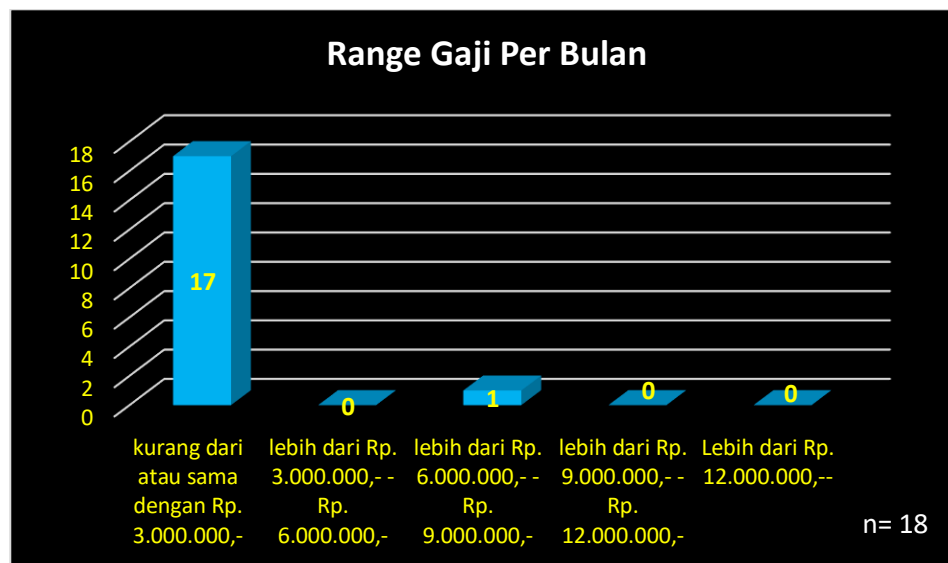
Range Gaji Per Bulan

18
16
14
12
10
8
6
4
2
0

17
0
1
0
0

kurang dari atau sama dengan Rp. 3.000.000,-
lebih dari Rp. 3.000.000,- - Rp. 6.000.000,-
lebih dari Rp. 6.000.000,- - Rp. 9.000.000,-
lebih dari Rp. 9.000.000,- - Rp. 12.000.000,-
Lebih dari Rp. 12.000.000,--

n= 18